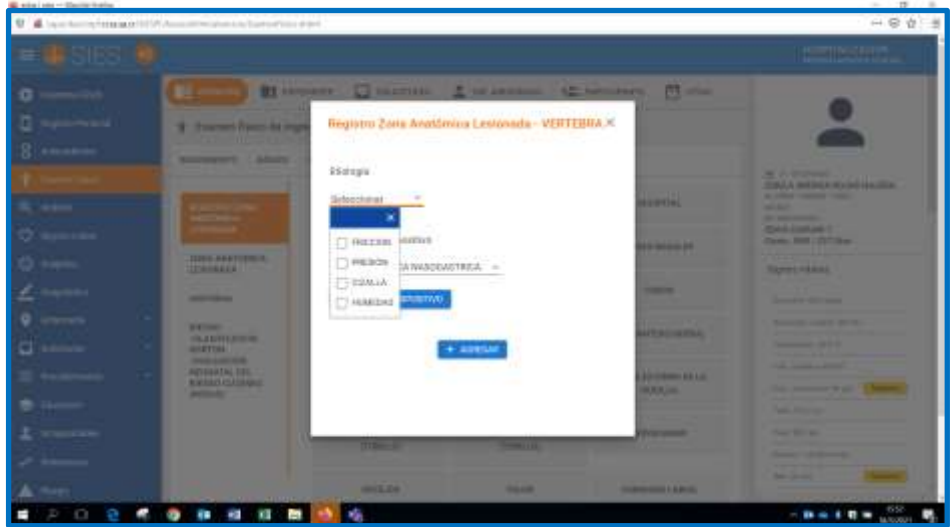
SIES

Registro Zona Anatómica Lesionada - VERTEBRA ×

Etiología

Seleccionar

×

FRICCION

PRESION

CIZALLA

HUMEDAD

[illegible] NASOGASTRICA

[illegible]SITIVO

+ AGREGAR

Examen Físico de Ingreso

ZONA ANATOMICA LESIONADA

HISTORIA

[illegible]

SONDA NASOGASTRICA

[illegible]

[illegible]